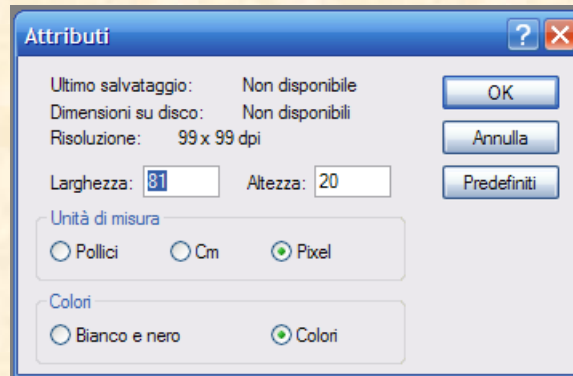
Attributi

Ultimo salvataggio: Non disponibile
Dimensioni su disco: Non disponibili
Risoluzione: 99 x 99 dpi

OK
Annulla
Predefiniti

Larghezza: 81 Altezza: 20

Unità di misura
Pollici Cm Pixel

Colori
Bianco e nero Colori